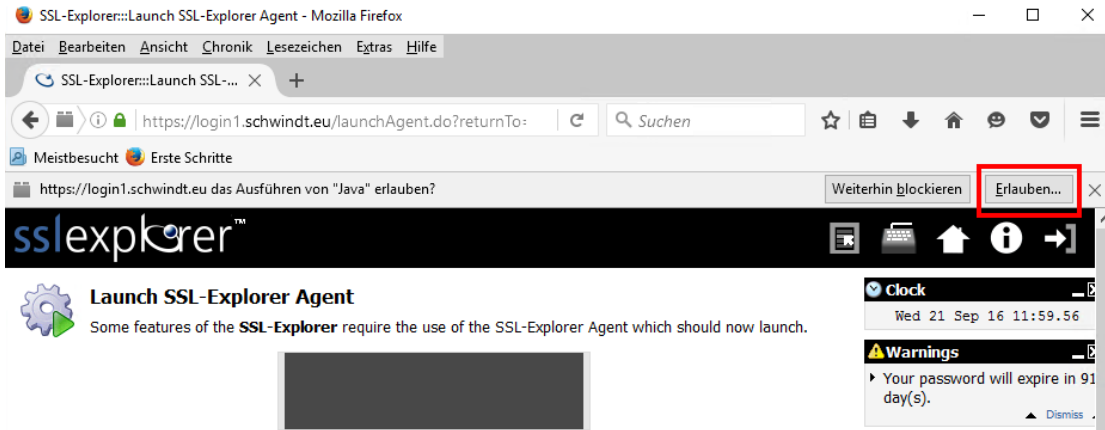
SSL-Explorer:::Launch SSL-Explorer Agent - Mozilla Firefox

Datei Bearbeiten Ansicht Chronik Lesezeichen Extras Hilfe

SSL-Explorer:::Launch SSL-...

https://login1.schwindt.eu/launchAgent.do?returnTo=

Suchen

Meistbesucht Erste Schritte

https://login1.schwindt.eu das Ausführen von "Java" erlauben?

Weiterhin blockieren

Erlauben...

sslexplorer™

Launch SSL-Explorer Agent

Some features of the **SSL-Explorer** require the use of the SSL-Explorer Agent which should now launch.

Clock

Wed 21 Sep 16 11:59.56

Warnings

Your password will expire in 91 day(s).

Dismiss